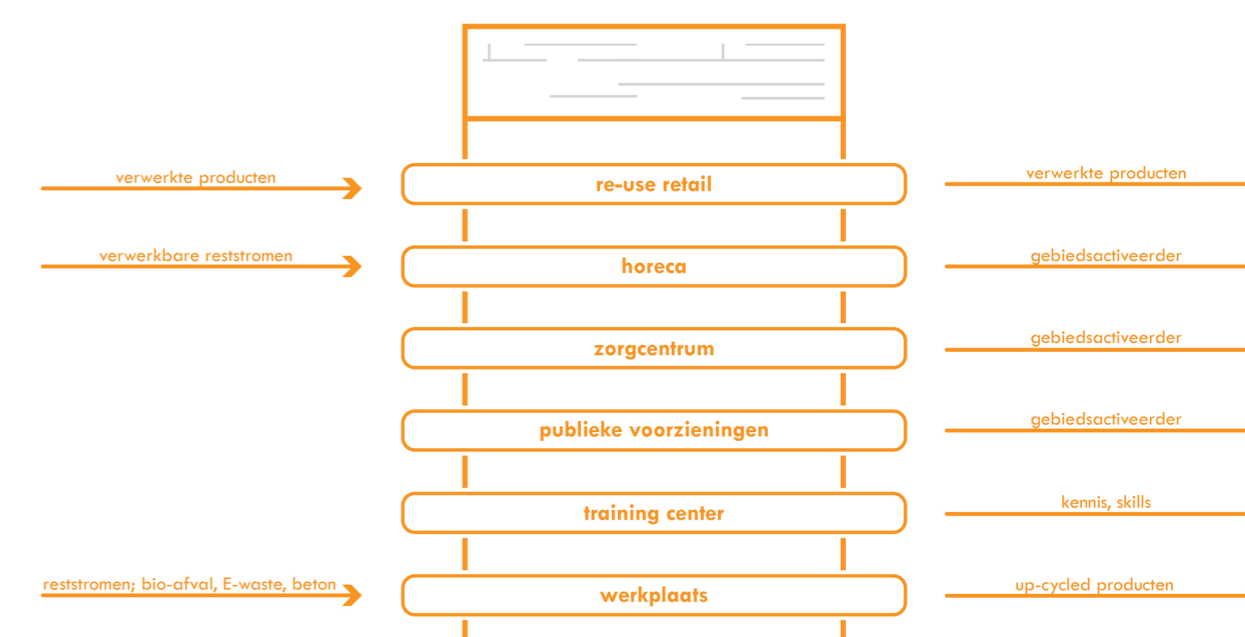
verwerkte producten
re-use retail
verwerkte producten

verwerkbare reststromen
horeca
gebiedsactiveerder

zorgcentrum
gebiedsactiveerder

publieke voorzieningen
gebiedsactiveerder

training center
kennis, skills

reststromen; bio-afval, E-waste, beton
werkplaats
up-cycled producten